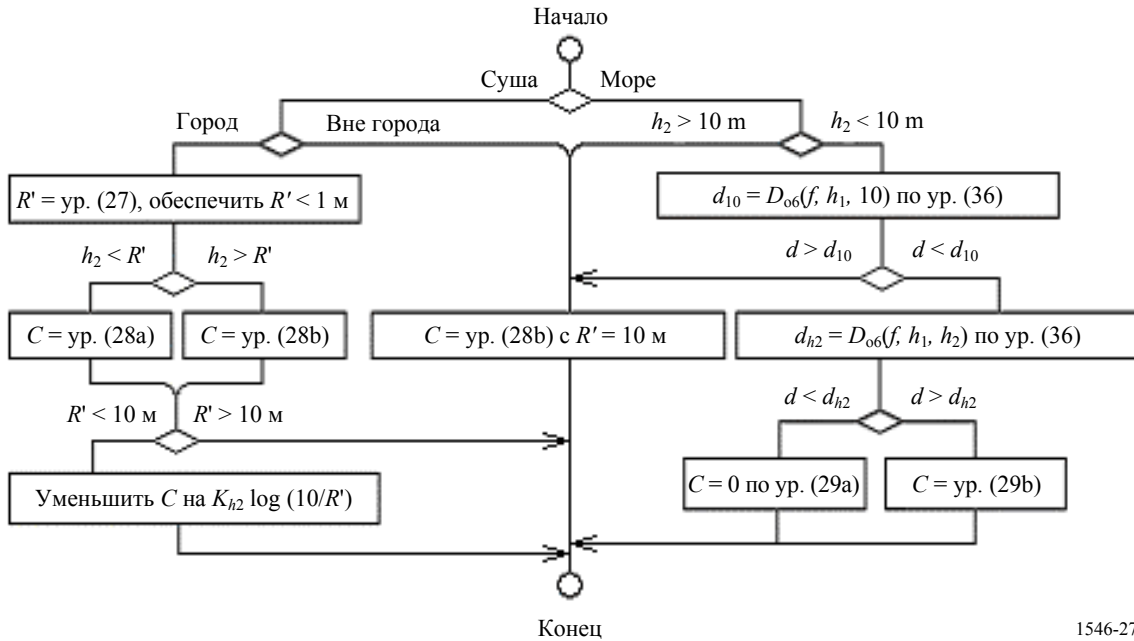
Начало

Суша

Море

Город

Вне города

$h_2 > 10$ m

$h_2 < 10$ m

$R'$ = ур. (27), обеспечить $R' < 1$ м

$d_{10} = D_{об}(f, h_1, 10)$ по ур. (36)

$h_2 < R'$

$h_2 > R'$

$d > d_{10}$

$d < d_{10}$

$C$ = ур. (28a)

$C$ = ур. (28b)

$C$ = ур. (28b) с $R' = 10$ м

$d_{h2} = D_{об}(f, h_1, h_2)$ по ур. (36)

$R' < 10$ м

$R' > 10$ м

$d < d_{h2}$

$d > d_{h2}$

Уменьшить $C$ на $K_{h2}$ log (10/$R'$)

$C = 0$ по ур. (29a)

$C$ = ур. (29b)

Конец

1546-27